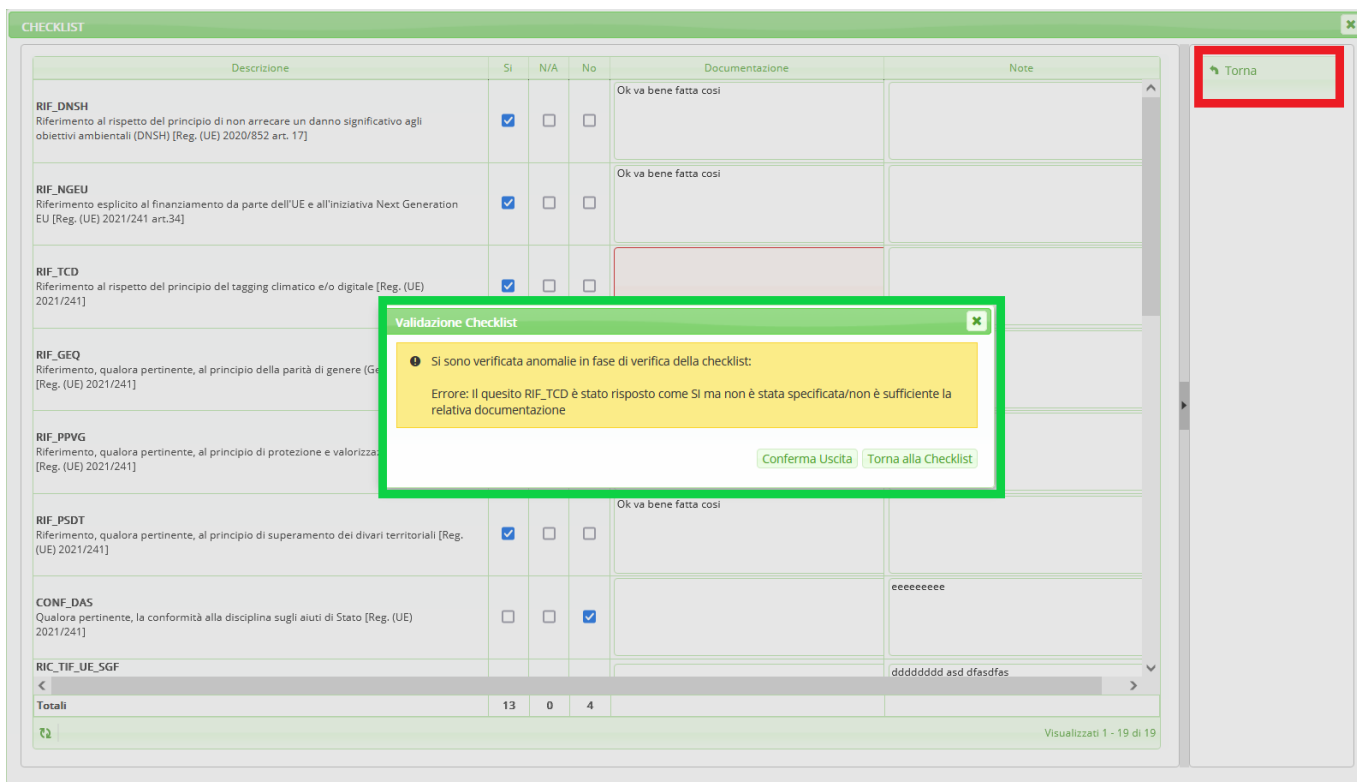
CHECKLIST

Torna

| Descrizione | Si | N/A | No | Documentazione | Note |
|---|---|---|---|---|---|
| RIF_DNSH Riferimento al rispetto del principio di non arrecare un danno significativo agli obiettivi ambientali (DNSH) [Reg. (UE) 2020/852 art. 17] | | | | Ok va bene fatta cosi | |
| RIF_NGEU Riferimento esplicito al finanziamento da parte dell'UE e all'iniziativa Next Generation EU [Reg. (UE) 2021/241 art.34] | | | | Ok va bene fatta cosi | |
| RIF_TCD Riferimento al rispetto del principio del tagging climatico e/o digitale [Reg. (UE) 2021/241] | | | | | |
| RIF_GEQ Riferimento, qualora pertinente, al principio della parità di genere (Ge [Reg. (UE) 2021/241] | | | | | |
| RIF_PPVG Riferimento, qualora pertinente, al principio di protezione e valorizza [Reg. (UE) 2021/241] | | | | | |
| RIF_PSDT Riferimento, qualora pertinente, al principio di superamento dei divari territoriali [Reg. (UE) 2021/241] | | | | Ok va bene fatta cosi | |
| CONF_DAS Qualora pertinente, la conformità alla disciplina sugli aiuti di Stato [Reg. (UE) 2021/241] | | | | | eeeeeeeee |
| RIC_TIF_UE_SGF | | | | | dddddddd asd dfasdfas |
| Totali | 13 | 0 | 4 | | |

Visualizzati 1 - 19 di 19

Validazione Checklist

Si sono verificata anomalie in fase di verifica della checklist:

Errore: Il quesito RIF_TCD è stato risposto come SI ma non è stata specificata/non è sufficiente la relativa documentazione

Conferma Uscita | Torna alla Checklist